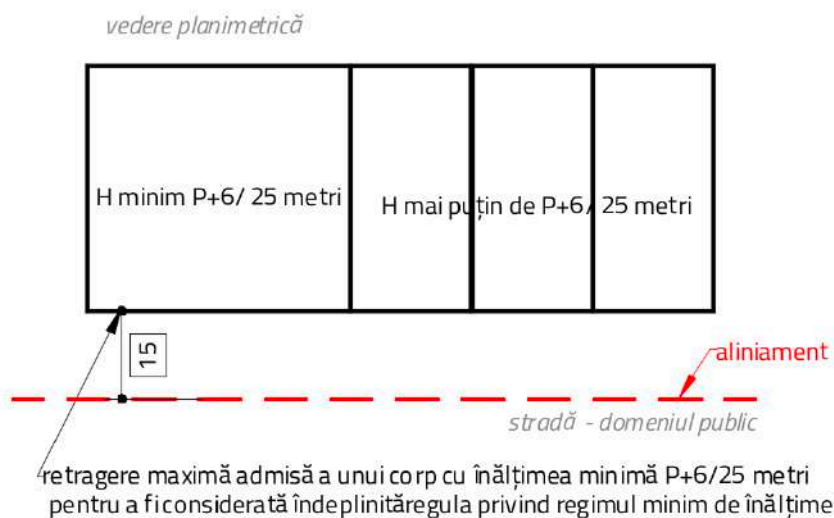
vedere planimetrică

H minim P+6/ 25 metri

H mai puțin de P+6/ 25 metri

15

aliniament

stradă - domeniul public

retragere maximă admisă a unui corp cu înălțimea minimă P+6/25 metri pentru a fi considerată îndeplinită regula privind regimul minim de înălțime